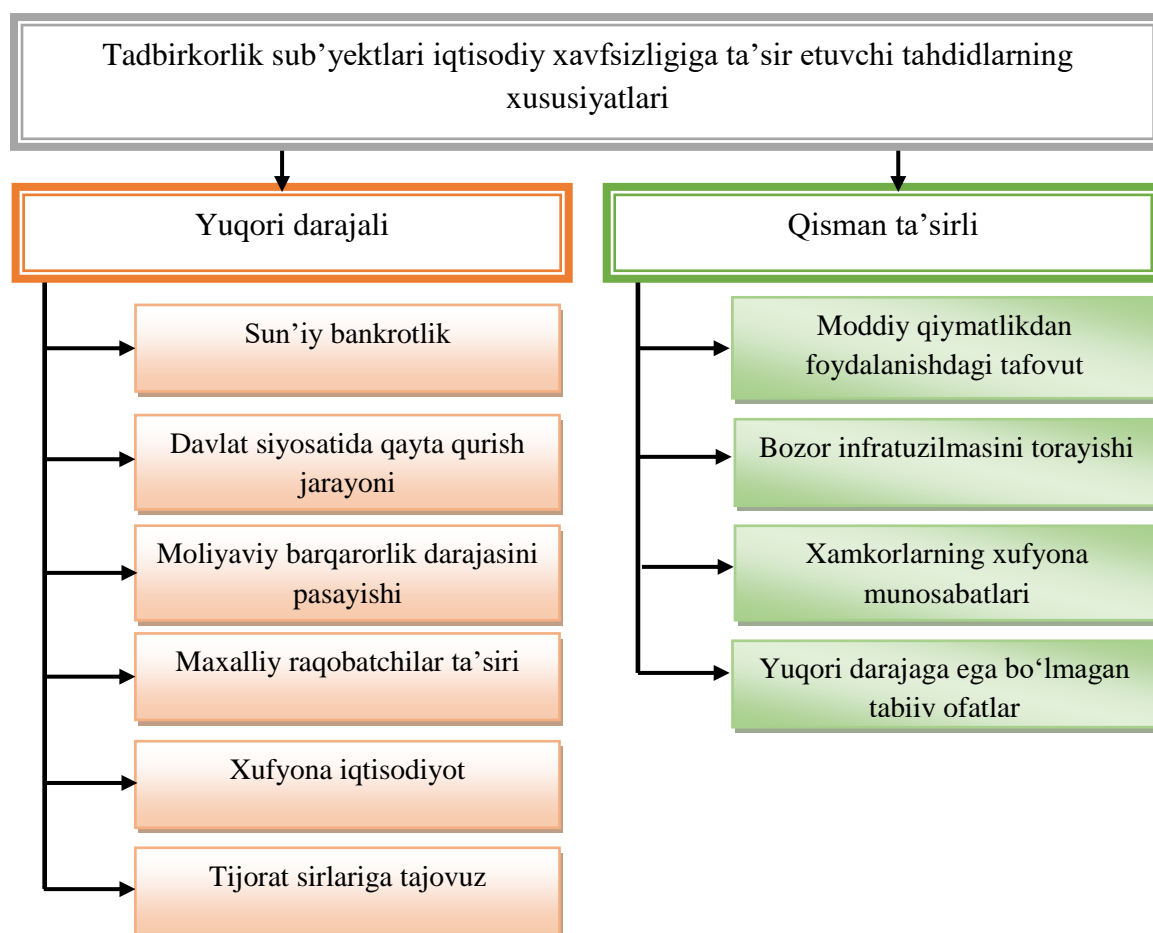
Tadbirkorlik sub’yektlari iqtisodiy xavfsizligiga ta’sir etuvchi tahdidlarning xususiyatlari

Yuqori darajali

Sun’iy bankrotlik

Davlat siyosatida qayta qurish jarayoni

Moliyaviy barqarorlik darajasini pasayishi

Maxalliy raqobatchilar ta’siri

Xufyona iqtisodiyot

Tijorat sirlariga tajovuz

Qisman ta’sirli

Moddiy qiymatlikdan foydalanishdagi tafovut

Bozor infratuzilmasini torayishi

Xamkorlarning xufyona munosabatlari

Yuqori darajaga ega bo‘lmagan tabiiv ofatlar